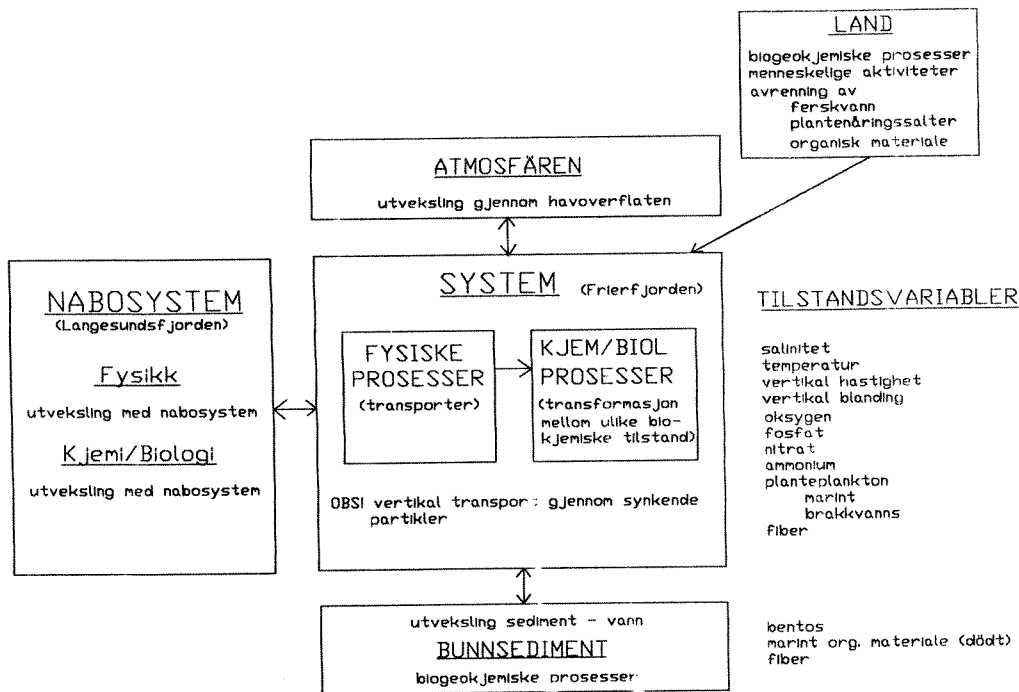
LAND

biogeokjemiske prosesser
menneskelige aktiviteter
avrenning av
ferskvann
plantenåringssalter
organisk materiale

ATMOSFÄREN

utveksling gjennom havoverflaten

NABOSYSTEM
(Langesundsfjorden)

Fysikk

utveksling med nabosystem

Kjemi/Biologi

utveksling med nabosystem

SYSTEM (Frierfjorden)

FYSISKE PROSESSER
(transporter)

KJEM/BIOL PROSESSER
(transformasjon mellom ulike biokjemiske tilstand)

OBS! vertikal transpor: gjennom synkende partikler

TILSTANDSVARIABLER

salinitet
temperatur
vertikal hastighet
vertikal blanding
oksygen
fosfat
nitrat
ammonium
planteplankton
marint
brakkvanns
fiber

utveksling sediment - vann

BUNNSEDIMENT

biogeokjemiske prosesser

bentos
marint org. materiale (dødt)
fiber